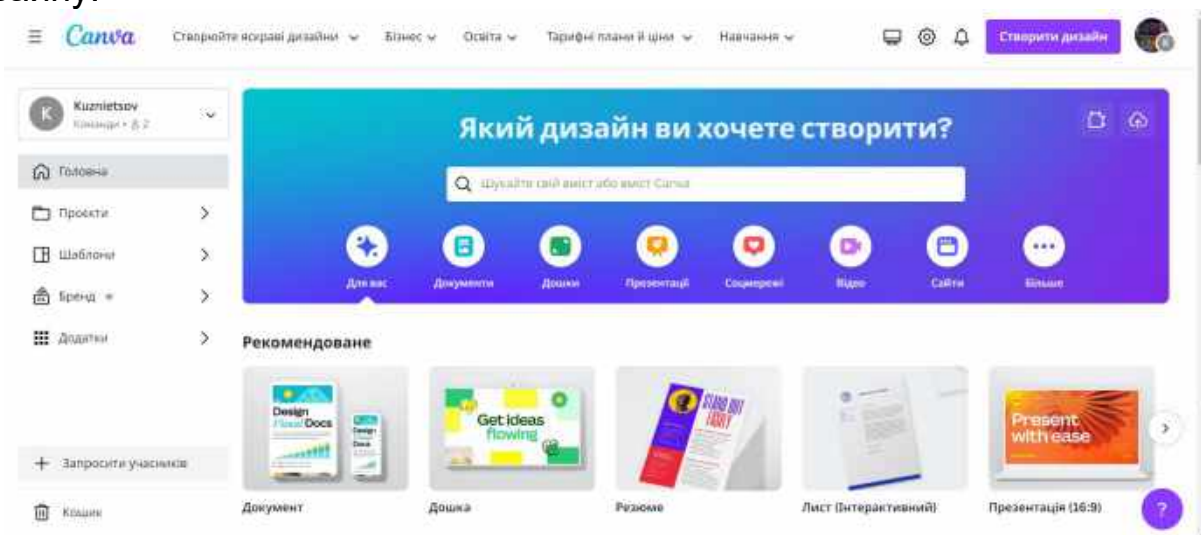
Canva Створюйте яскраві дизайни Бізнес Освіта Тарифні плани й ціни Навчання Створити дизайн

Kuznietsov
Команди • 2

Головна
Проєкти
Шаблони
Бренд
Додатки

Запросити учасників
Кошик

Який дизайн ви хочете створити?

Шукайте свій вміст або вміст Canva

Для вас Документи Дошки Презентації Соцмережі Відео Сайти Більше

Рекомендоване

Design Flow Docs
Get ideas flowing
Present with ease

Документ
Дошка
Резюме
Лист (інтерактивний)
Презентація (16:9)

?